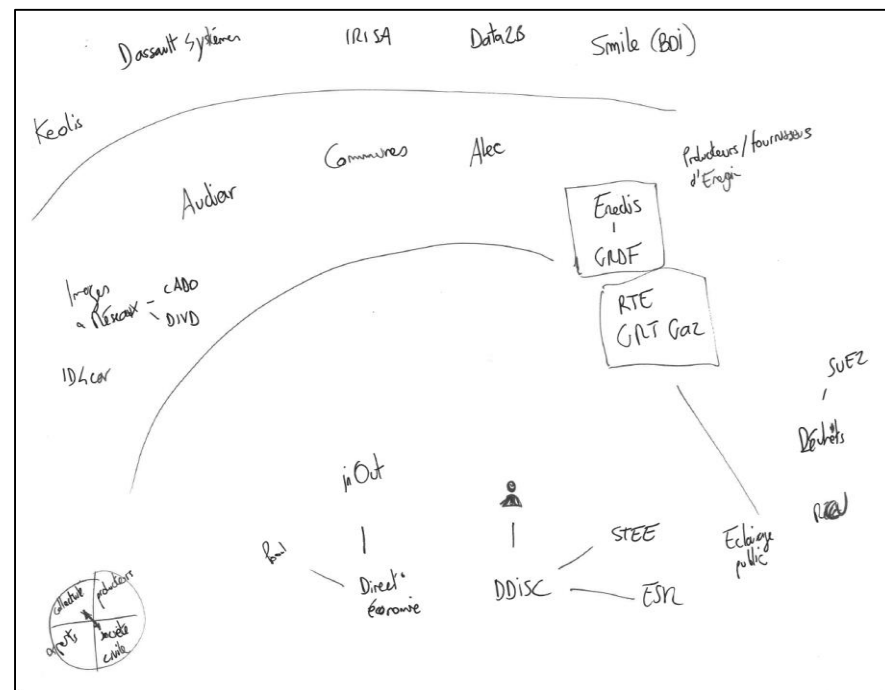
Dassault Systèmes IRISA Data2B Smile (BOI)

Keolis

Communes Alec

Producteurs / fournisseurs d'Energie

Audiar

Enedis
GRDF

Images à Réseaux - CADO
- DIVD

RTE
GRT Gaz

IDLcar

SUEZ

Déchets

inOut

RQU

STEE

Eclairage public

Pool

Direct° économie

DDISC

ESR

collectivité producteurs agents société civile